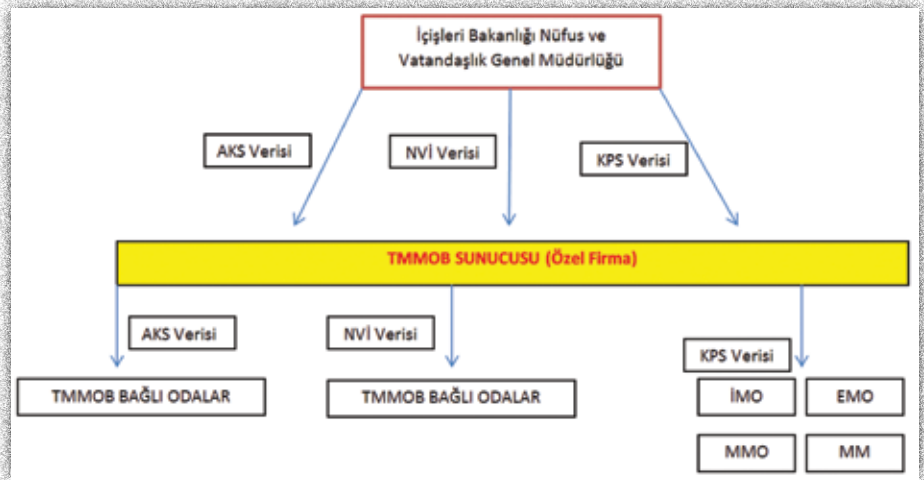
İçişleri Bakanlığı Nüfus ve Vatandaşlık Genel Müdürlüğü

AKS Verisi

NVİ Verisi

KPS Verisi

TMMOB SUNUCUSU (Özel Firma)

AKS Verisi

NVİ Verisi

KPS Verisi

TMMOB BAĞLI ODALAR

TMMOB BAĞLI ODALAR

İMO

EMO

MMO

MM